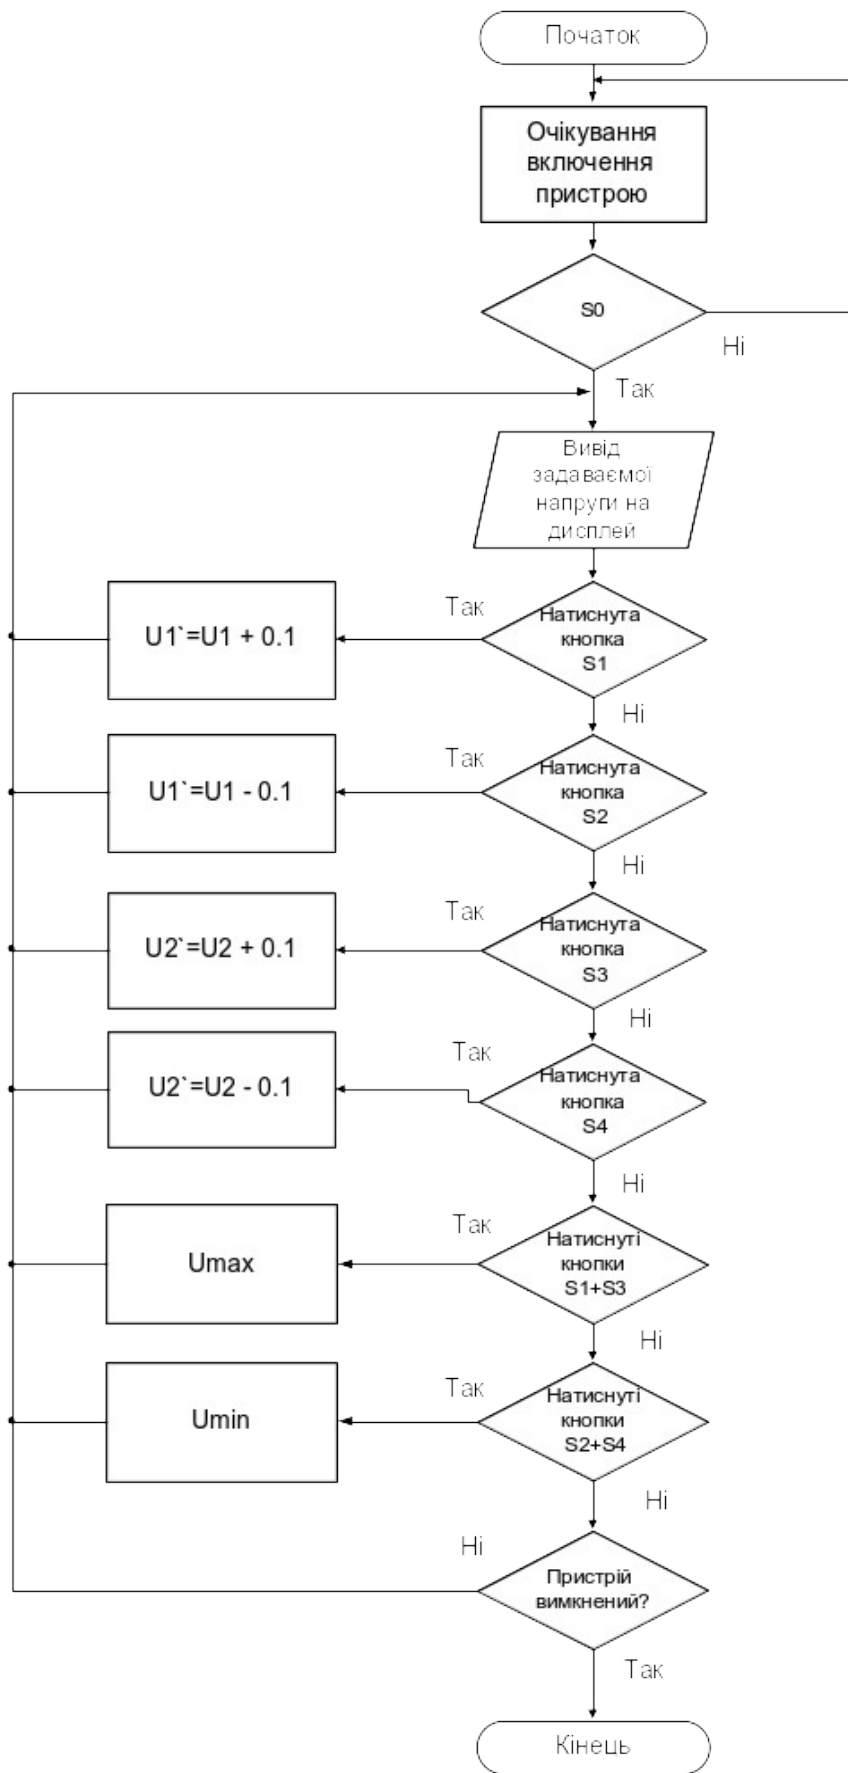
Початок

Очікування включення пристрою

S0

Ні

Так

Вивід задаваємої напруги на дисплей

Так

Натиснута кнопка S1

U1`=U1 + 0.1

Ні

Так

Натиснута кнопка S2

U1`=U1 - 0.1

Ні

Так

Натиснута кнопка S3

U2`=U2 + 0.1

Ні

Так

Натиснута кнопка S4

U2`=U2 - 0.1

Ні

Так

Натиснуті кнопки S1+S3

Umax

Ні

Так

Натиснуті кнопки S2+S4

Umin

Ні

Ні

Пристрій вимкнений?

Так

Кінець